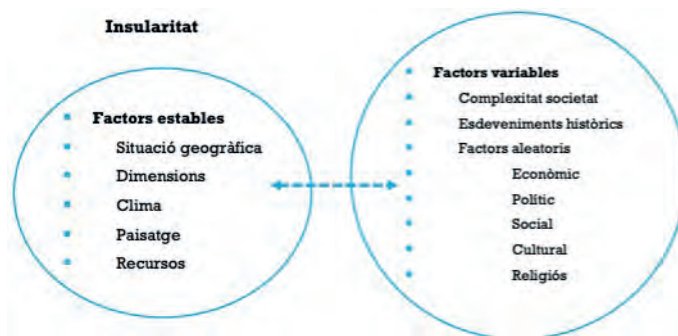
Insularitat

Factors estables
Situació geogràfica
Dimensions
Clima
Paisatge
Recursos

Factors variables
Complexitat societat
Esdeveniments històrics
Factors aleatoris
Econòmic
Polític
Social
Cultural
Religiós